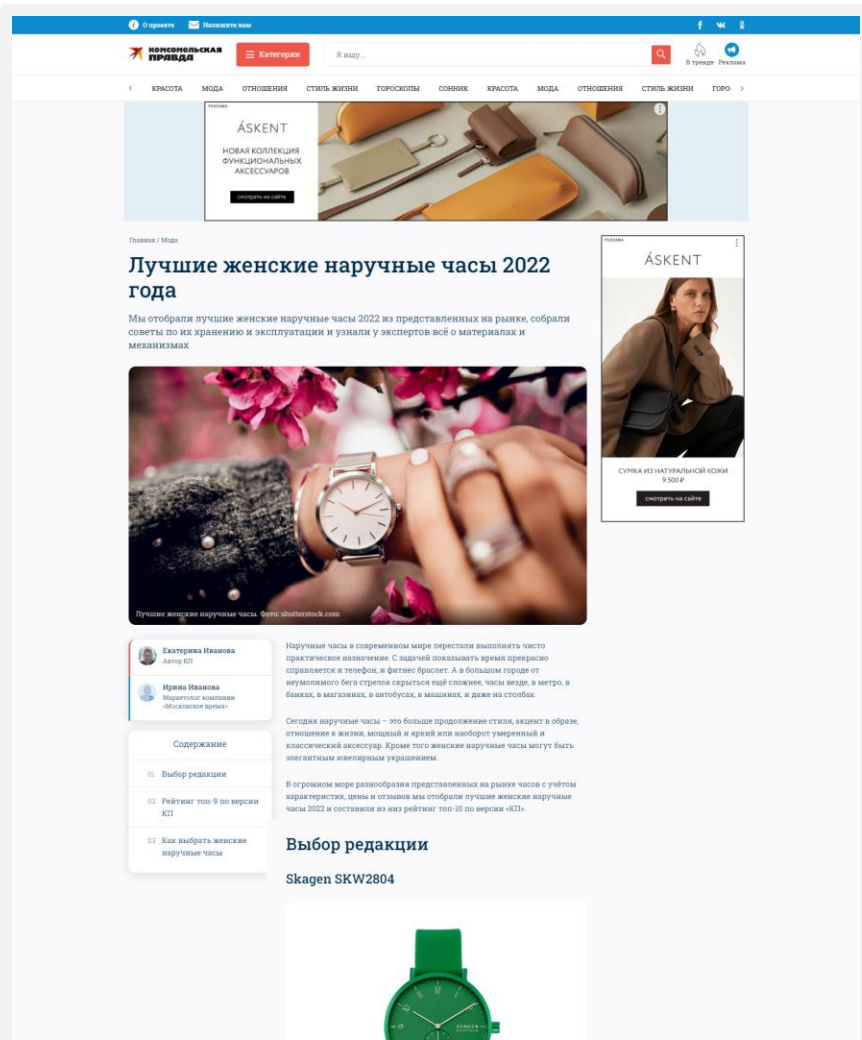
О проекте Напишите нам

f vk ok

КОМСОМОЛЬСКАЯ ПРАВДА

Категории

Я ищу...

В тренде Реклама

КРАСОТА МОДА ОТНОШЕНИЯ СТИЛЬ ЖИЗНИ ГОРОСКОПЫ СОННИК КРАСОТА МОДА ОТНОШЕНИЯ СТИЛЬ ЖИЗНИ ГОРО

Реклама

ÁSKENT

НОВАЯ КОЛЛЕКЦИЯ ФУНКЦИОНАЛЬНЫХ АКСЕССУАРОВ

смотреть на сайте

Главная / Мода

Лучшие женские наручные часы 2022 года

Мы отобрали лучшие женские наручные часы 2022 из представленных на рынке, собрали советы по их хранению и эксплуатации и узнали у экспертов всё о материалах и механизмах

Лучшие женские наручные часы. Фото: shutterstock.com

Реклама

ÁSKENT

СУМКА ИЗ НАТУРАЛЬНОЙ КОЖИ

9 500 ₽

смотреть на сайте

Екатерина Иванова
Автор КП

Ирина Иванова
Маркетолог компании «Московское время»

Содержание

01 Выбор редакции

02 Рейтинг топ-9 по версии КП

03 Как выбрать женские наручные часы

Наручные часы в современном мире перестали выполнять чисто практическое назначение. С задачей показывать время прекрасно справляется и телефон, и фитнес браслет. А в большом городе от неумолимого бега стрелок скрыться ещё сложнее, часы везде, в метро, в банках, в магазинах, в автобусах, в машинах, и даже на столбах.

Сегодня наручные часы – это больше продолжение стиля, акцент в образе, отношение к жизни, мощный и яркий или наоборот умеренный и классический аксессуар. Кроме того женские наручные часы могут быть элегантным ювелирным украшением.

В огромном море разнообразия представленных на рынке часов с учётом характеристик, цены и отзывов мы отобрали лучшие женские наручные часы 2022 и составили из них рейтинг топ-10 по версии «КП».

Выбор редакции

Skagen SKW2804

SKAGEN